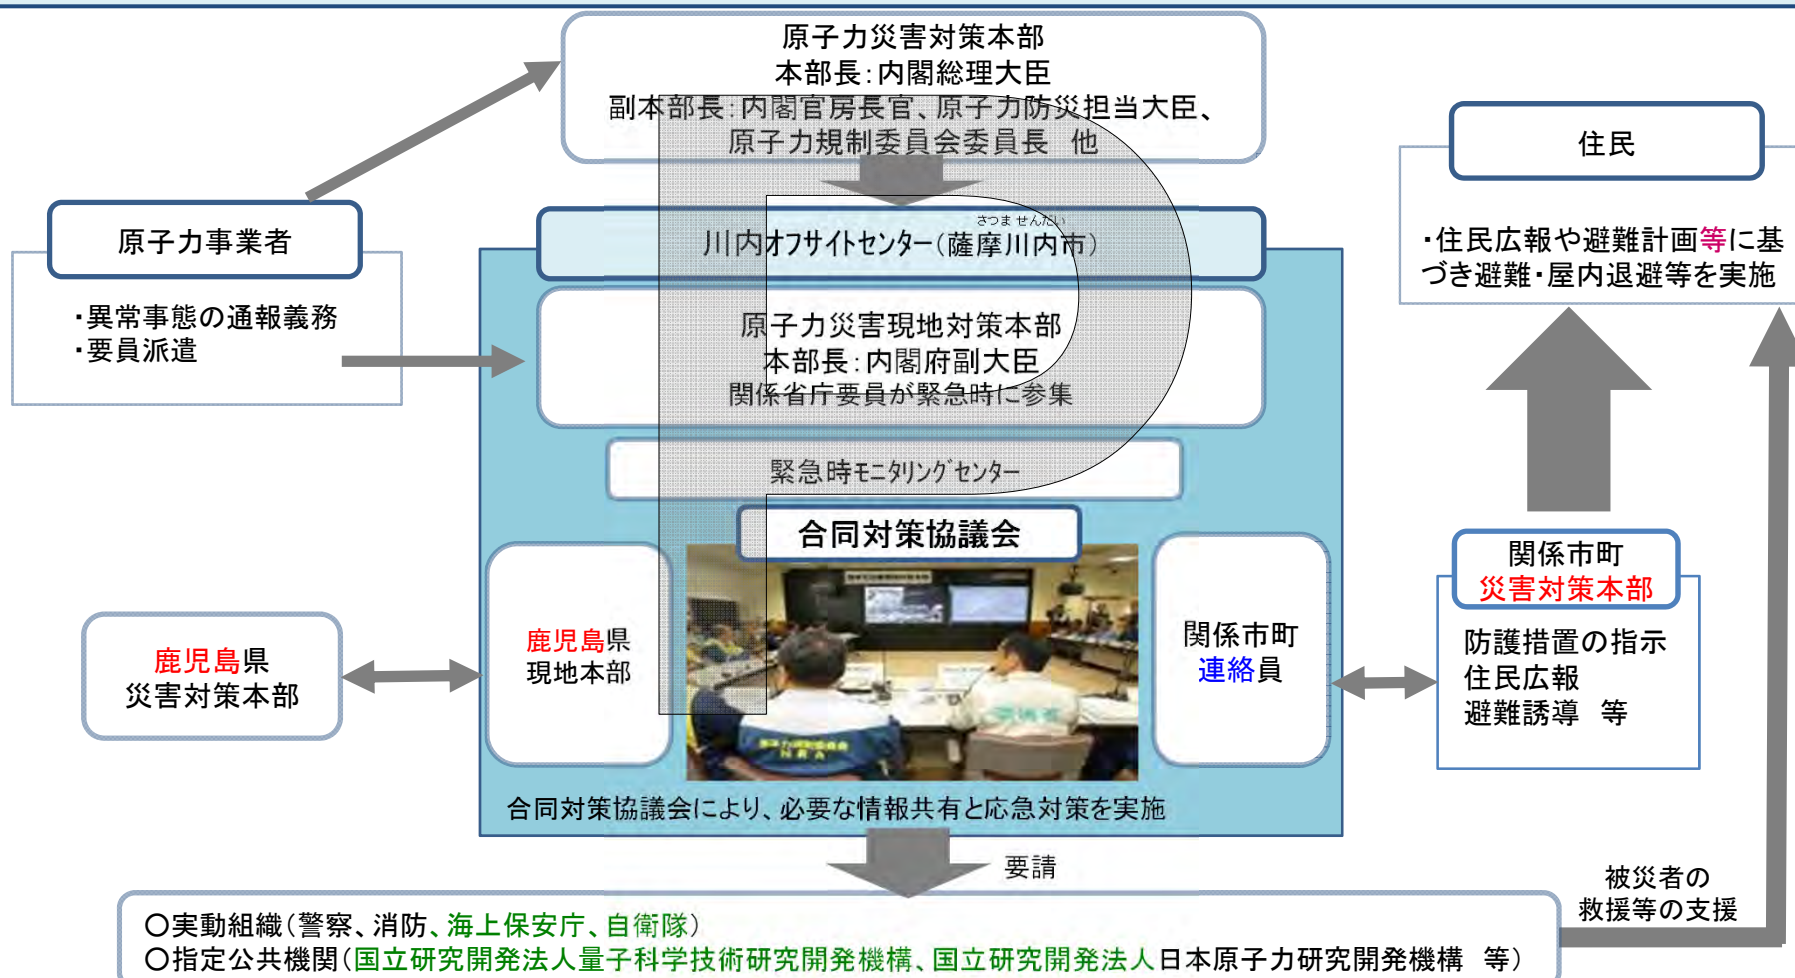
原子力災害対策本部
本部長：内閣総理大臣
副本部長：内閣官房長官、原子力防災担当大臣、原子力規制委員会委員長　他

住民

・住民広報や避難計画等に基づき避難・屋内退避等を実施

原子力事業者

・異常事態の通報義務
・要員派遣

さつま せんだい
川内オフサイトセンター（薩摩川内市）

原子力災害現地対策本部
本部長：内閣府副大臣
関係省庁要員が緊急時に参集

緊急時モニタリングセンター

合同対策協議会

鹿児島県
災害対策本部

鹿児島県
現地本部

関係市町
連絡員

関係市町
災害対策本部

防護措置の指示
住民広報
避難誘導　等

合同対策協議会により、必要な情報共有と応急対策を実施

要請

被災者の
救援等の支援

〇実動組織（警察、消防、海上保安庁、自衛隊）
〇指定公共機関（国立研究開発法人量子科学技術研究開発機構、国立研究開発法人日本原子力研究開発機構　等）